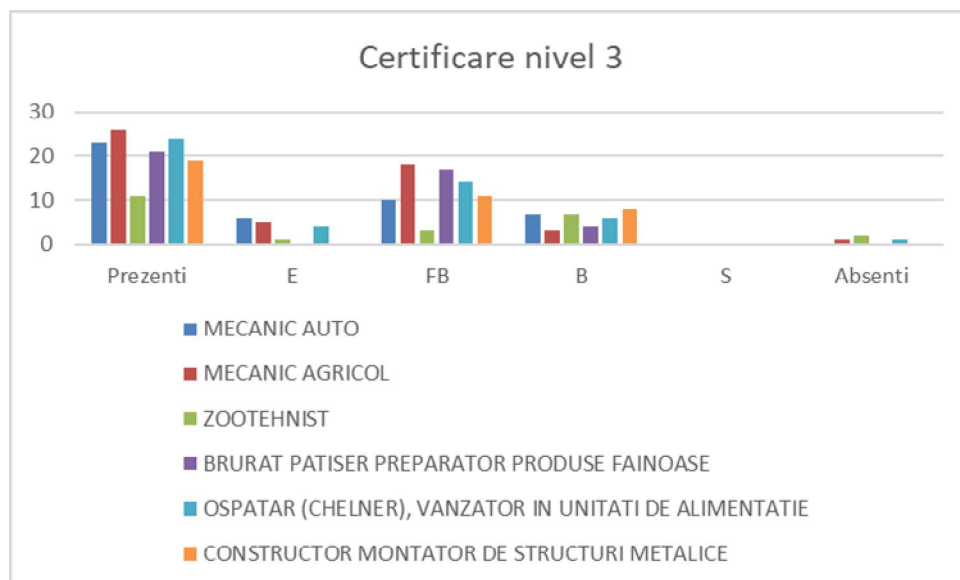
Certificare nivel 3

30
20
10
0

Prezenti
E
FB
B
S
Absenti

MECANIC AUTO
MECANIC AGRICOL
ZOOTEHNIST
BRURAT PATISER PREPARATOR PRODUSE FAINOASE
OSPATAR (CHELNER), VANZATOR IN UNITATI DE ALIMENTATIE
CONSTRUCTOR MONTATOR DE STRUCTURI METALICE